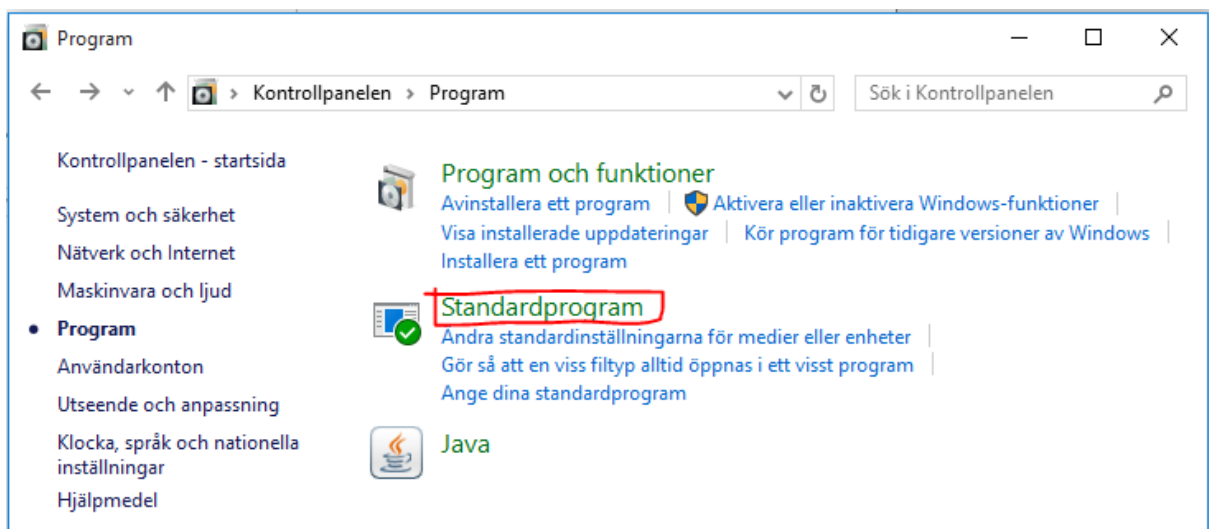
Program

Kontrollpanelen › Program

Sök i Kontrollpanelen

Kontrollpanelen - startsida

System och säkerhet

Nätverk och Internet

Maskinvara och ljud

Program

Användarkonton

Utseende och anpassning

Klocka, språk och nationella inställningar

Hjälpmedel

Program och funktioner
Avinstallera ett program | Aktivera eller inaktivera Windows-funktioner | Visa installerade uppdateringar | Kör program för tidigare versioner av Windows | Installera ett program

Standardprogram
Ändra standardinställningarna för medier eller enheter | Gör så att en viss filtyp alltid öppnas i ett visst program | Ange dina standardprogram

Java